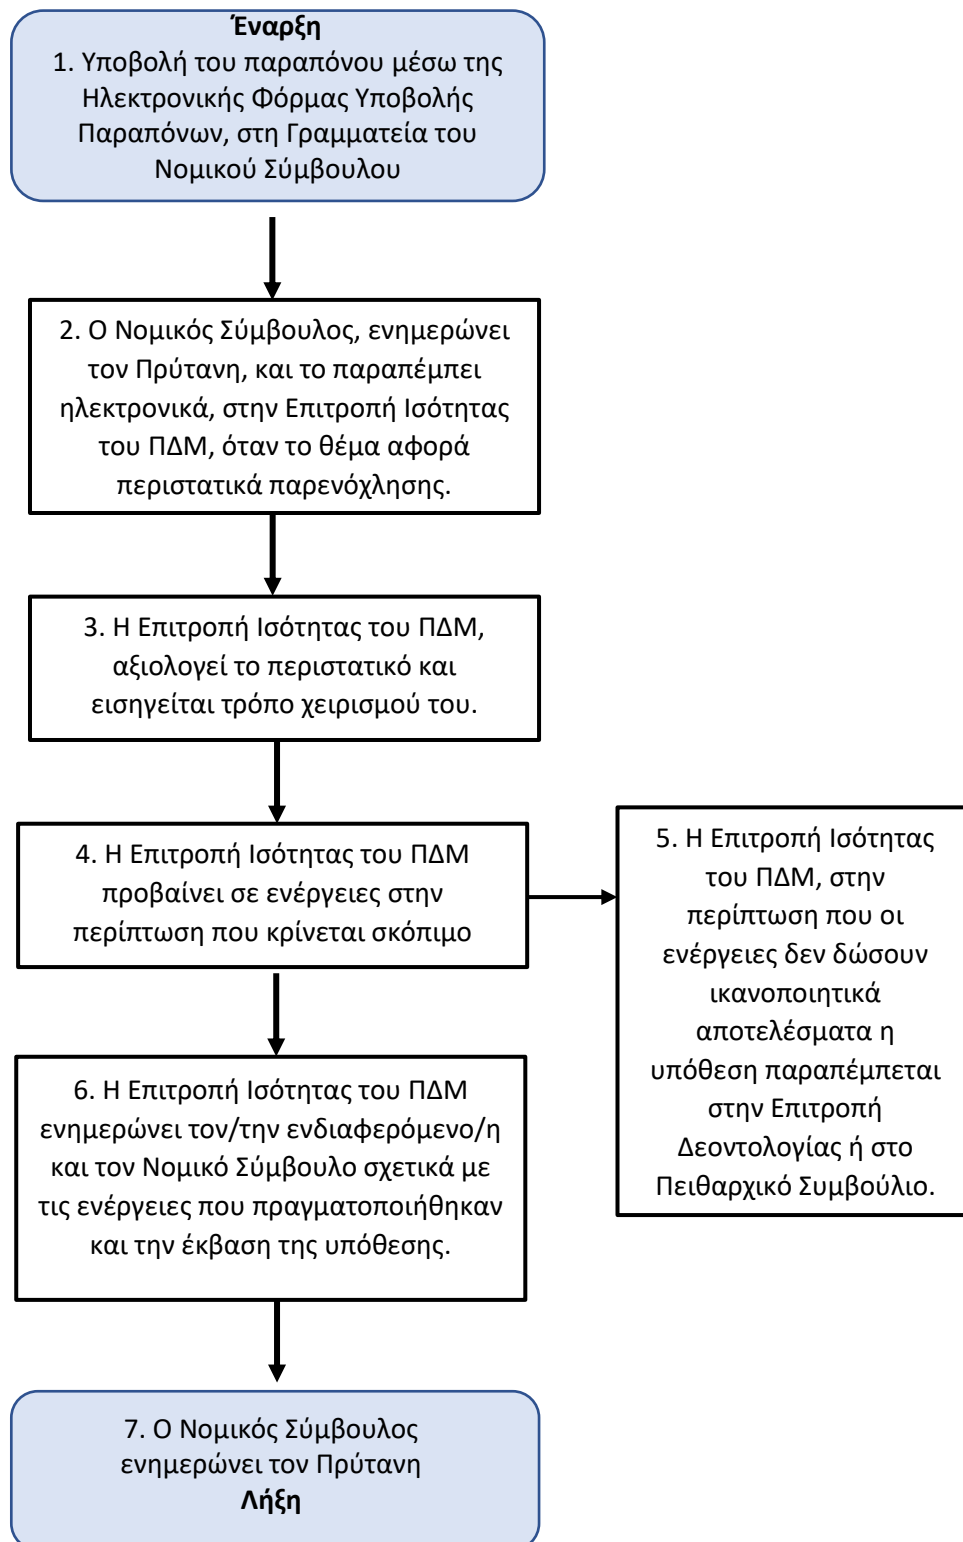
Έναρξη
1. Υποβολή του παραπόνου μέσω της Ηλεκτρονικής Φόρμας Υποβολής Παραπόνων, στη Γραμματεία του Νομικού Σύμβουλου

2. Ο Νομικός Σύμβουλος, ενημερώνει τον Πρύτανη, και το παραπέμπει ηλεκτρονικά, στην Επιτροπή Ισότητας του ΠΔΜ, όταν το θέμα αφορά περιστατικά παρενόχλησης.

3. Η Επιτροπή Ισότητας του ΠΔΜ, αξιολογεί το περιστατικό και εισηγείται τρόπο χειρισμού του.

4. Η Επιτροπή Ισότητας του ΠΔΜ προβαίνει σε ενέργειες στην περίπτωση που κρίνεται σκόπιμο

5. Η Επιτροπή Ισότητας του ΠΔΜ, στην περίπτωση που οι ενέργειες δεν δώσουν ικανοποιητικά αποτελέσματα η υπόθεση παραπέμπεται στην Επιτροπή Δεοντολογίας ή στο Πειθαρχικό Συμβούλιο.

6. Η Επιτροπή Ισότητας του ΠΔΜ ενημερώνει τον/την ενδιαφερόμενο/η και τον Νομικό Σύμβουλο σχετικά με τις ενέργειες που πραγματοποιήθηκαν και την έκβαση της υπόθεσης.

7. Ο Νομικός Σύμβουλος ενημερώνει τον Πρύτανη
Λήξη